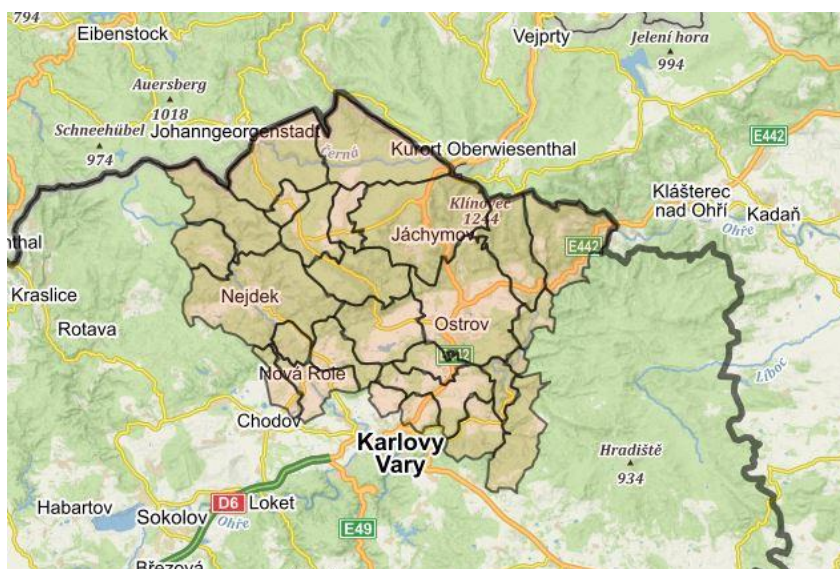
794
Eibenstock
Vejprty
Jelení hora
994
Auersberg
1018
Schneehübel
974
Johanngeorgenstadt
Černá
Kurort Oberwiesenthal
E442
Klínovec
1244
Klášterec nad Ohří
Kadaň
thal
Jáchymov
E442
Ohře
Kraslice
Nejdek
Rotava
Ostrov
E442
Liboc
Nová Role
Chodov
Karlovy Vary
Hradiště
934
Habartov
D6
Loket
Sokolov
Ohře
E49
Březová